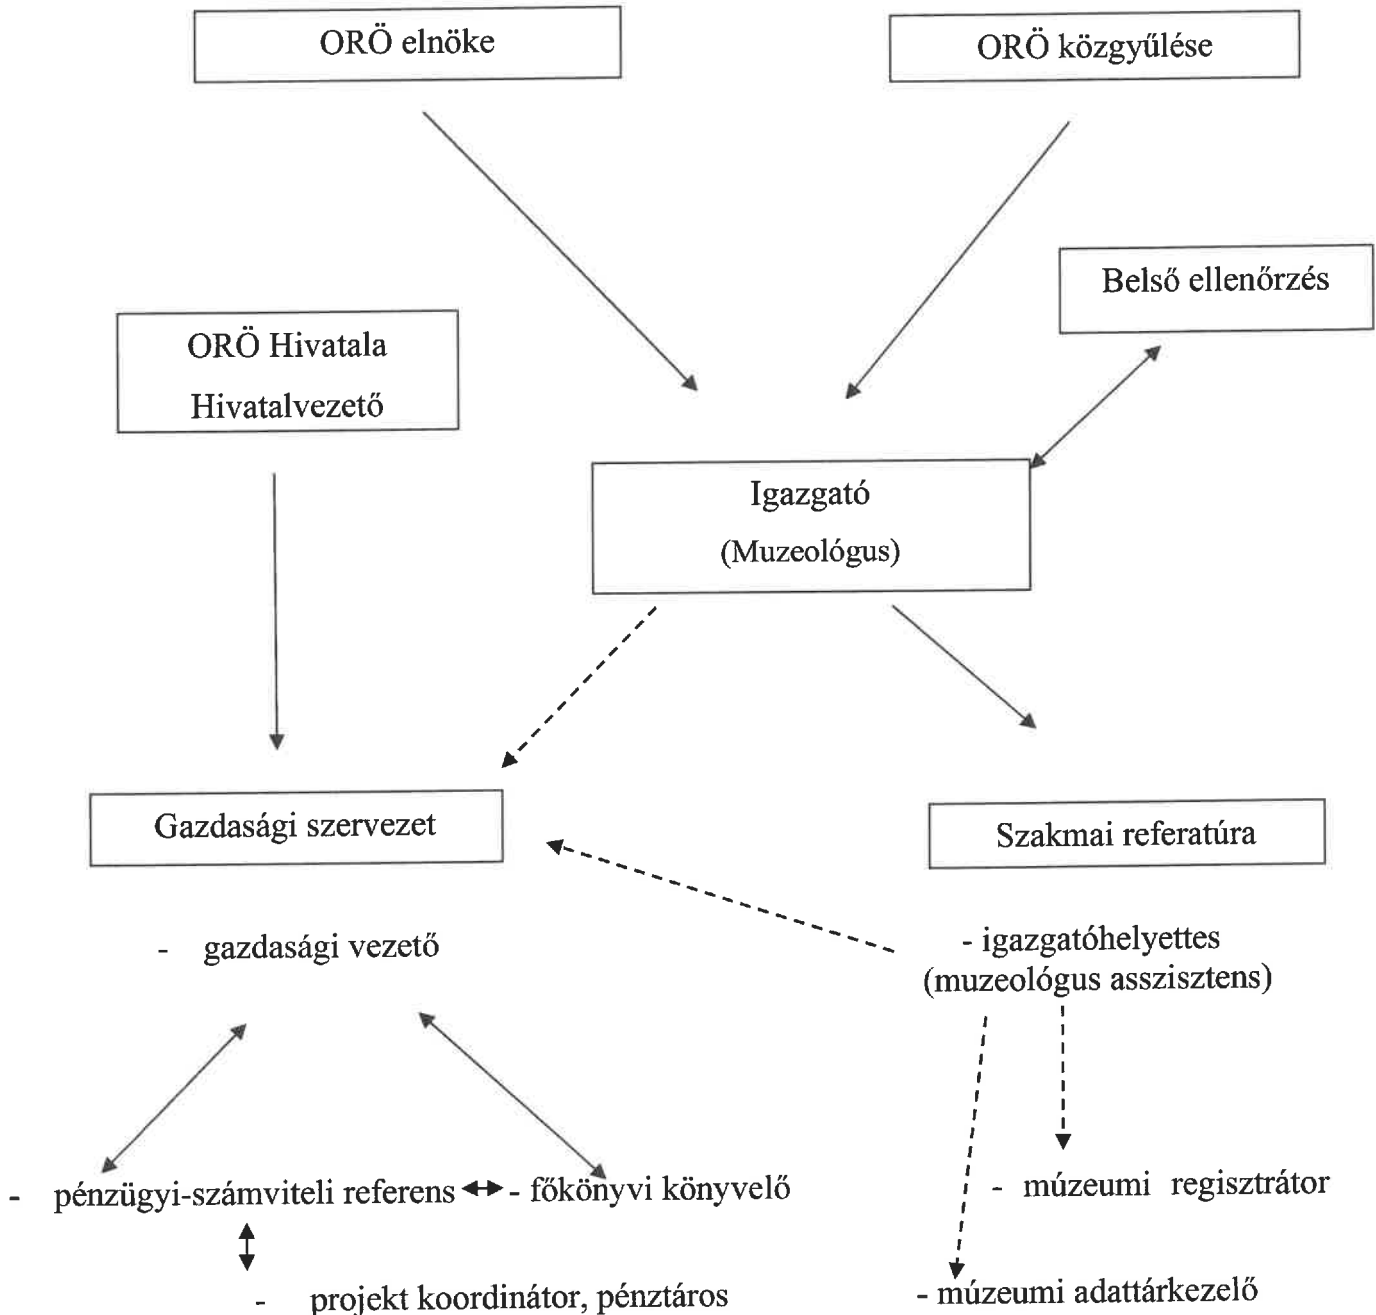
ORÖ elnöke

ORÖ közgyűlése

Belső ellenőrzés

ORÖ Hivatala

Hivatalvezető

Igazgató

(Muzeológus)

Gazdasági szervezet

Szakmai referatúra

- gazdasági vezető

- igazgatóhelyettes (muzeológus asszisztens)

- pénzügyi-számviteli referens - főkönyvi könyvelő

- múzeumi regisztrátor

- projekt koordinátor, pénztáros

- múzeumi adattárkezelő